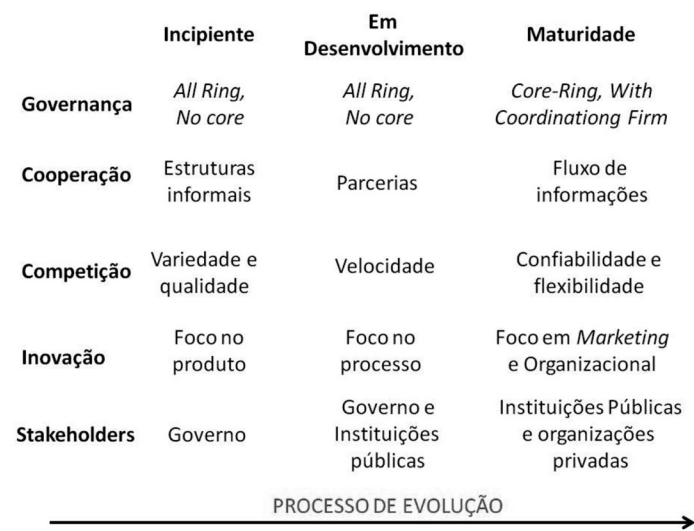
|  | Incipiente | Em Desenvolvimento | Maturidade |
|---|---|---|---|
| Governança | *All Ring, No core* | *All Ring, No core* | *Core-Ring, With Coordinationg Firm* |
| Cooperação | Estruturas informais | Parcerias | Fluxo de informações |
| Competição | Variedade e qualidade | Velocidade | Confiabilidade e flexibilidade |
| Inovação | Foco no produto | Foco no processo | Foco em *Marketing* e Organizacional |
| Stakeholders | Governo | Governo e Instituições públicas | Instituições Públicas e organizações privadas |

PROCESSO DE EVOLUÇÃO